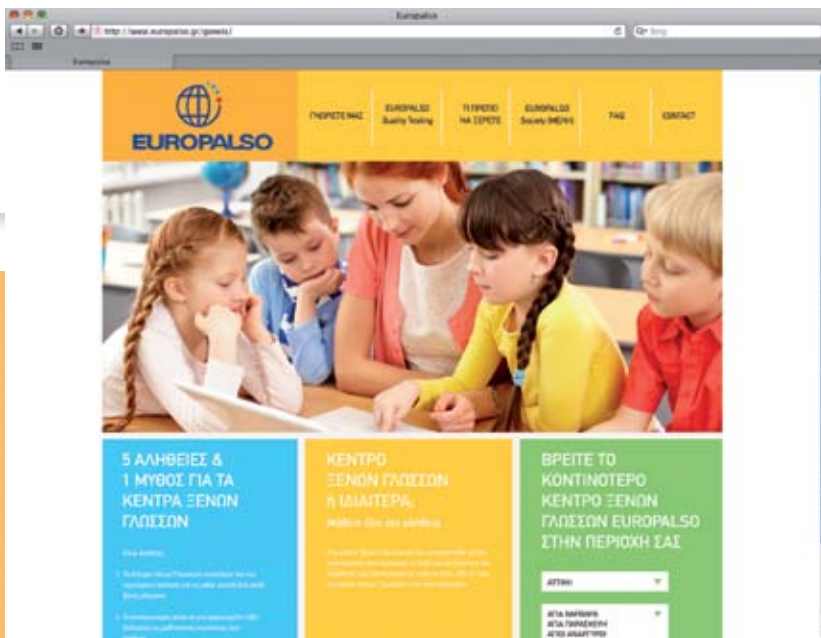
Europalso

http://www.europalso.gr/goesis/

Europalso

EUROPALSO

ΓΝΩΡΙΣΤΕ ΜΑΣ

EUROPALSO Quality Testing

ΤΙ ΠΡΕΠΕΙ ΝΑ ΞΕΡΕΤΕ

EUROPALSO Society (MEH)

FAQ

CONTACT

5 ΑΛΗΘΕΙΕΣ & 1 ΜΥΘΟΣ ΓΙΑ ΤΑ ΚΕΝΤΡΑ ΞΕΝΩΝ ΓΛΩΣΣΩΝ

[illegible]

ΚΕΝΤΡΟ ΞΕΝΩΝ ΓΛΩΣΣΩΝ ή ΙΔΙΑΙΤΕΡΑ;

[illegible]

ΒΡΕΙΤΕ ΤΟ ΚΟΝΤΙΝΟΤΕΡΟ ΚΕΝΤΡΟ ΞΕΝΩΝ ΓΛΩΣΣΩΝ EUROPALSO ΣΤΗΝ ΠΕΡΙΟΧΗ ΣΑΣ

ΑΤΤΙΚΗ

ΑΓΙΑ ΒΑΡΒΑΡΑ
ΑΓΙΑ ΠΑΡΑΣΚΕΥΗ
ΑΓΙΟΙ ΑΝΑΡΓΥΡΟΙ